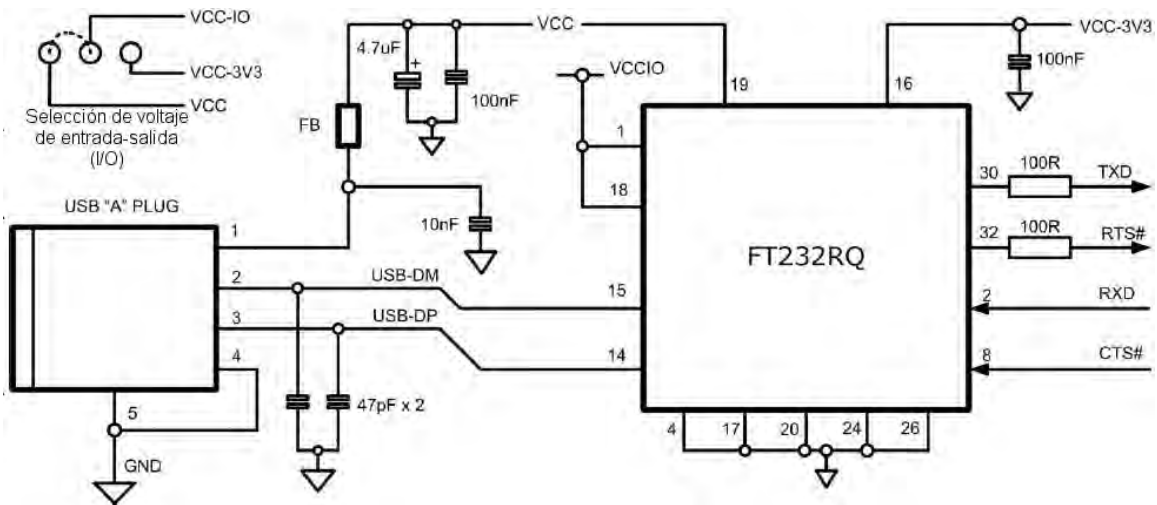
VCC-IO
VCC-3V3
VCC
Selección de voltaje de entrada-salida (I/O)

4.7uF
+
100nF
VCC
FB
VCCIO
19
16
VCC-3V3
100nF
1
18
10nF

USB "A" PLUG
1
2
3
4
5
GND
USB-DM
USB-DP
47pF x 2

FT232RQ
15
14
30
100R
TXD
32
100R
RTS#
2
RXD
8
CTS#
4
17
20
24
26